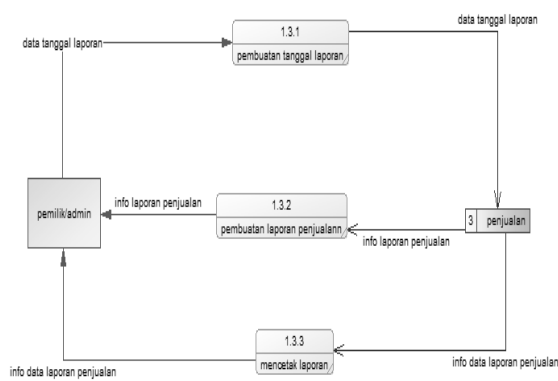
data tanggal laporan

1.3.1
pembuatan tanggal laporan

data tanggal laporan

pemilik/admin

info laporan penjualan

1.3.2
pembuatan laporan penjualann

info laporan penjualan

3 penjualan

1.3.3
mencetak laporan

info data laporan penjualan

info data laporan penjualan